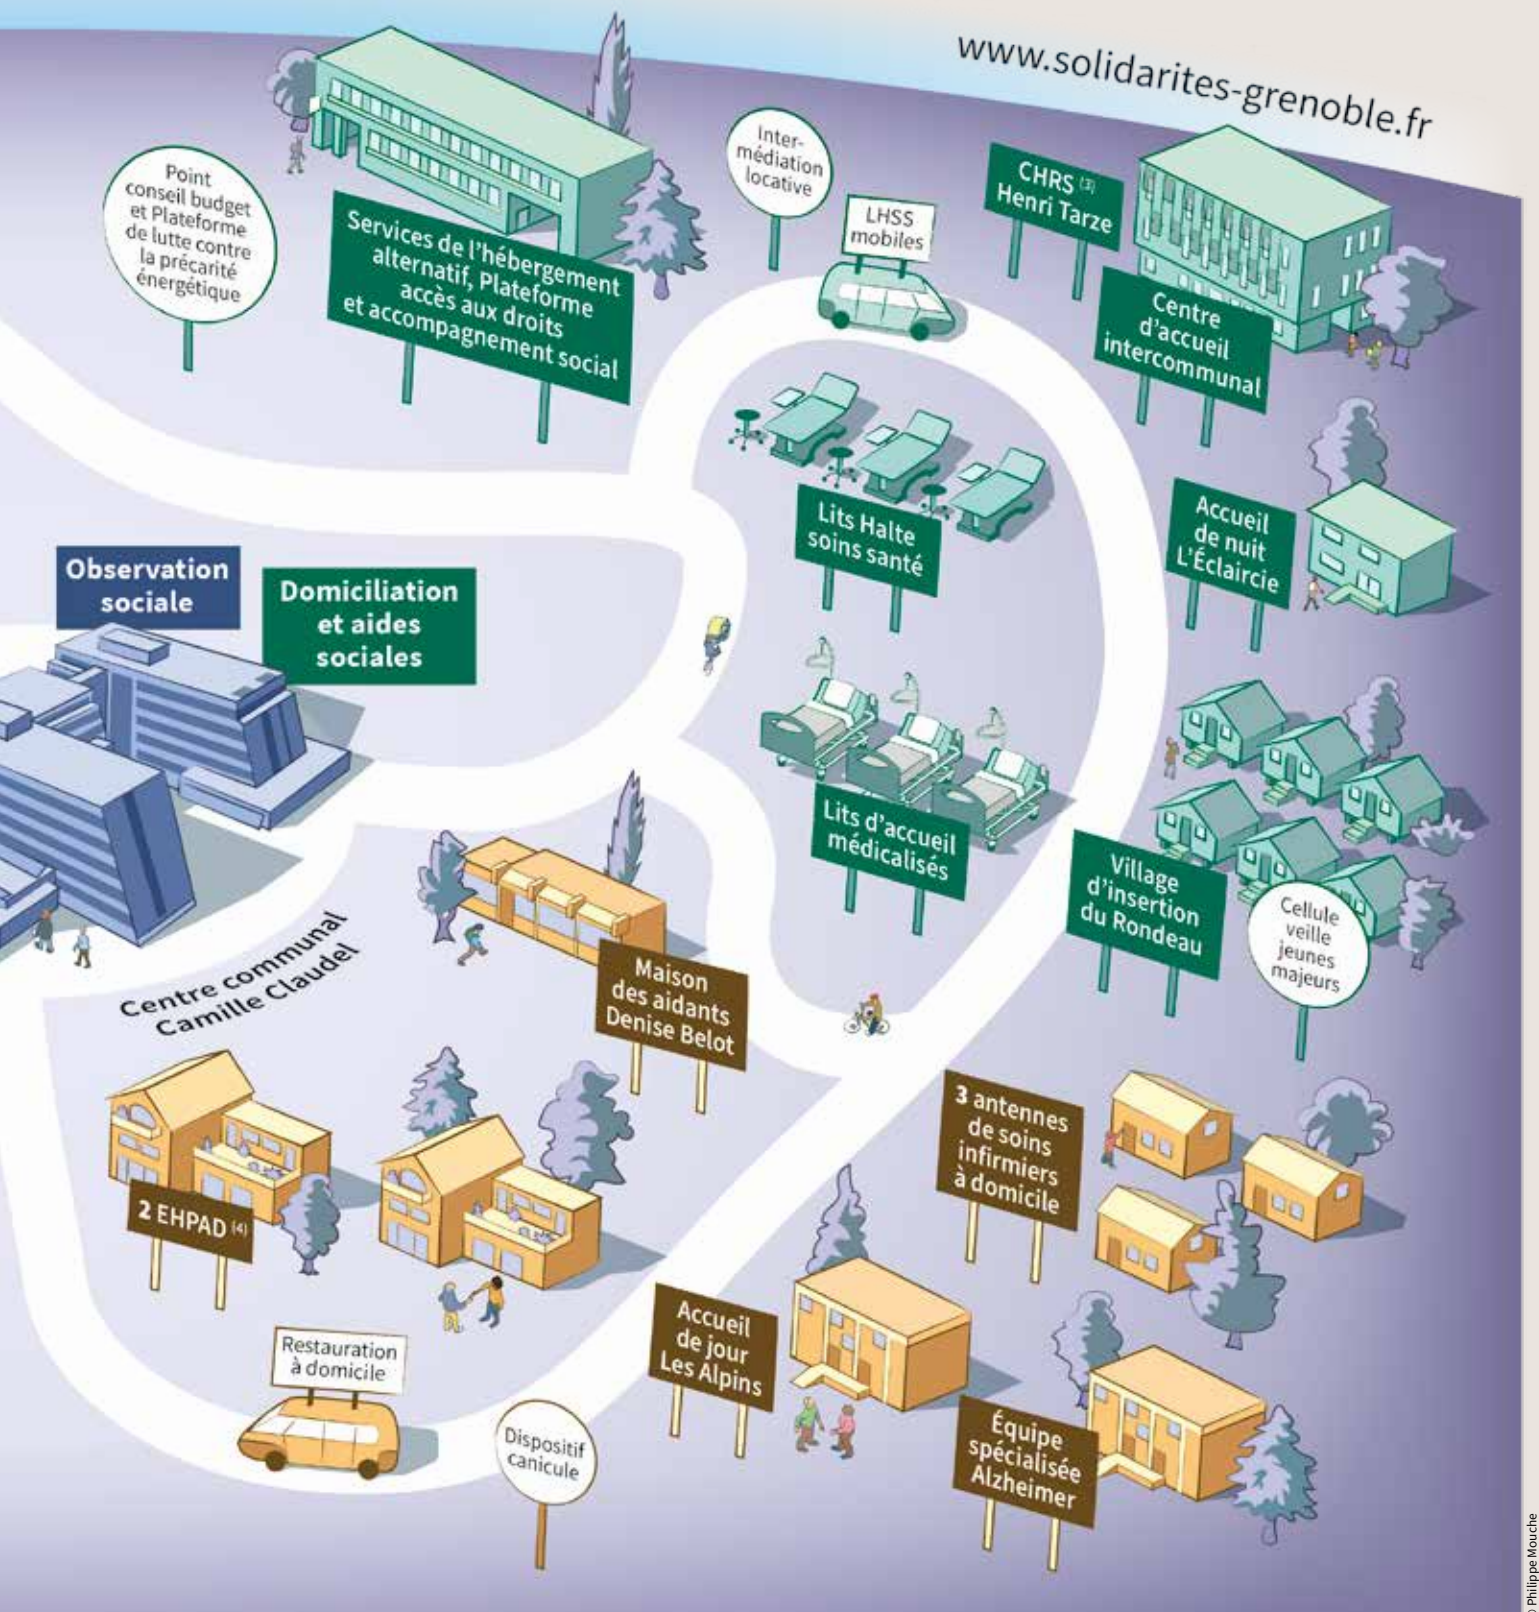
www.solidarites-grenoble.fr

Point conseil budget et Plateforme de lutte contre la précarité énergétique

Services de l'hébergement alternatif, Plateforme accès aux droits et accompagnement social

Intermédiation locative

LHSS mobiles

CHRS $^{(3)}$ Henri Tarze

Centre d'accueil intercommunal

Lits Halte soins santé

Accueil de nuit L'Éclaircie

Observation sociale

Domiciliation et aides sociales

Lits d'accueil médicalisés

Village d'insertion du Rondeau

Cellule veille jeunes majeurs

Centre communal Camille Claudel

Maison des aidants Denise Belot

3 antennes de soins infirmiers à domicile

2 EHPAD $^{(4)}$

Restauration à domicile

Accueil de jour Les Alpins

Dispositif canicule

Équipe spécialisée Alzheimer

Philippe Mouche